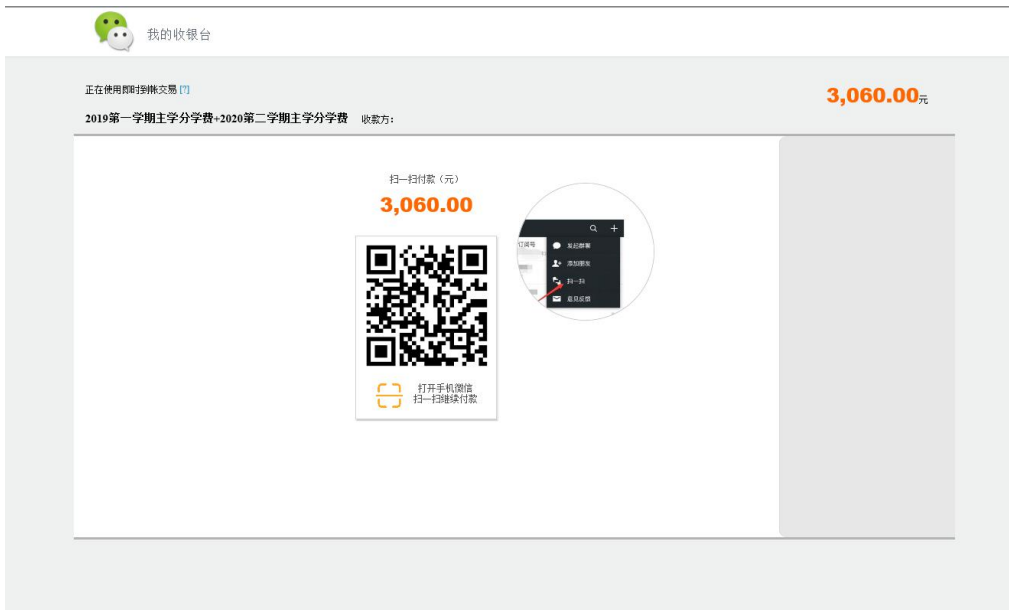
我的收银台

正在使用即时到帐交易 [?]

2019第一学期主学分学费+2020第二学期主学分学费 收款方:

3,060.00元

扫一扫付款（元）

3,060.00

订阅号

发起群聊

添加朋友

扫一扫

意见反馈

打开手机微信
扫一扫继续付款